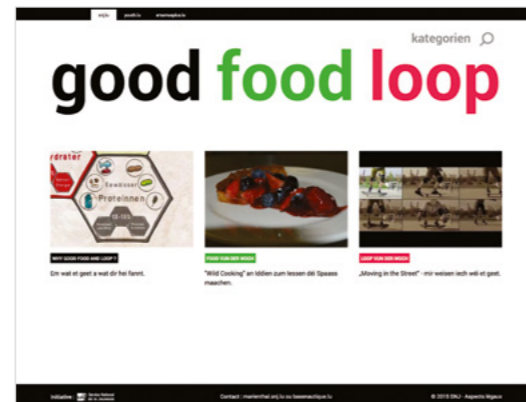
snj.lu | youth.lu | ernaerungsbus.lu

kategorien

good food loop

Proteinnen

WHY GOOD FOOD AND LOOP?

Em wat et geet a wat dir hei fannt.

FOOD VUN DER WOCH

"Wild Cooking" an Iddien zum Iessen déi Spaass maachen.

LOOP VUN DER WOCH

„Moving in the Street" - mir weisen iech wéi et geet.

Initiative: Service National de la Jeunesse

Contact : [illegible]

© 2015 SNJ - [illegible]